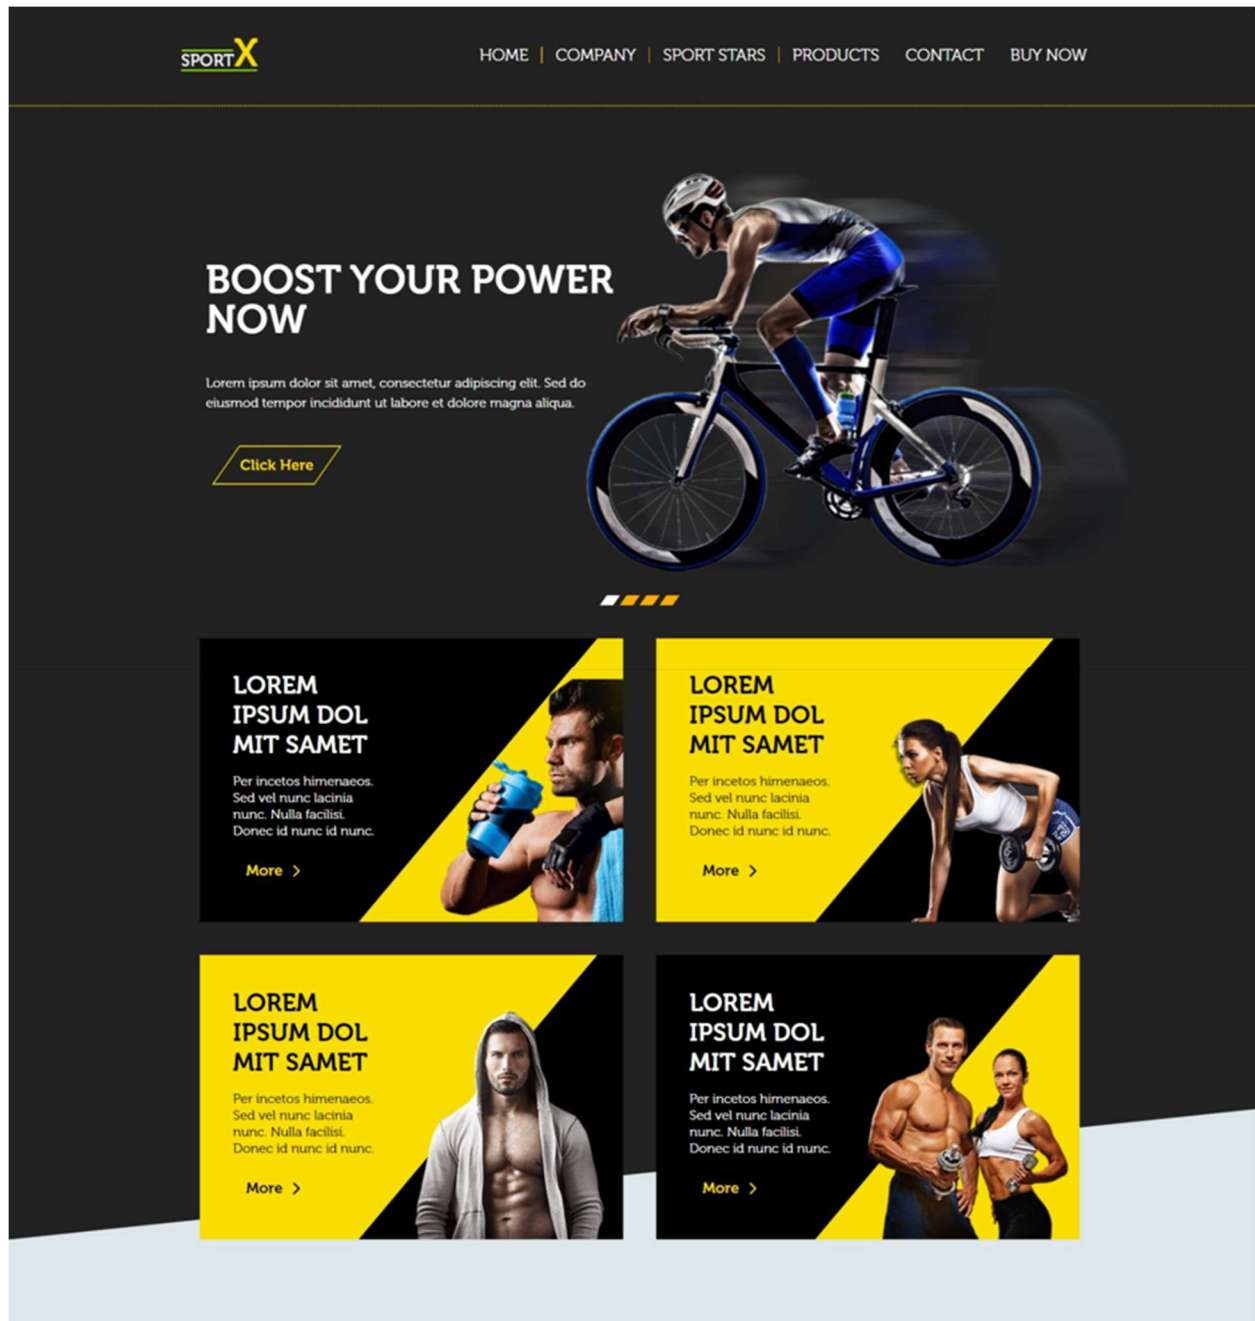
SPORT X

HOME | COMPANY | SPORT STARS | PRODUCTS CONTACT BUY NOW

BOOST YOUR POWER NOW

Lorem ipsum dolor sit amet, consectetur adipiscing elit. Sed do eiusmod tempor incididunt ut labore et dolore magna aliqua.

Click Here

LOREM IPSUM DOL MIT SAMET

Per incetos himenaeos. Sed vel nunc lacinia nunc. Nulla facilisi. Donec id nunc id nunc.

More >

LOREM IPSUM DOL MIT SAMET

Per incetos himenaeos. Sed vel nunc lacinia nunc. Nulla facilisi. Donec id nunc id nunc.

More >

LOREM IPSUM DOL MIT SAMET

Per incetos himenaeos. Sed vel nunc lacinia nunc. Nulla facilisi. Donec id nunc id nunc.

More >

LOREM IPSUM DOL MIT SAMET

Per incetos himenaeos. Sed vel nunc lacinia nunc. Nulla facilisi. Donec id nunc id nunc.

More >